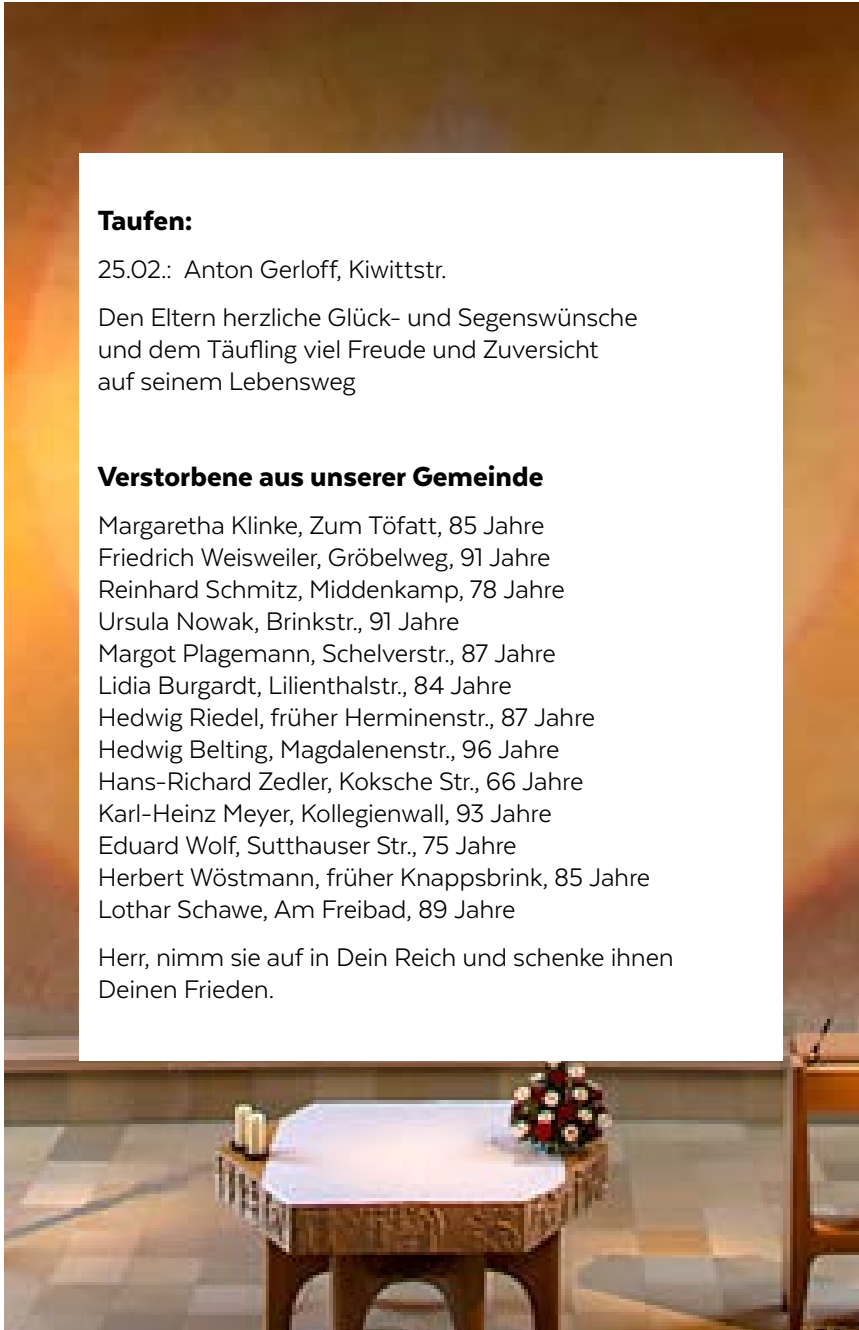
**Taufen:**

25.02.: Anton Gerloff, Kiwittstr.

Den Eltern herzliche Glück- und Segenswünsche und dem Täufling viel Freude und Zuversicht auf seinem Lebensweg

**Verstorbene aus unserer Gemeinde**

Margaretha Klinke, Zum Töfatt, 85 Jahre
Friedrich Weisweiler, Gröbelweg, 91 Jahre
Reinhard Schmitz, Middenkamp, 78 Jahre
Ursula Nowak, Brinkstr., 91 Jahre
Margot Plagemann, Schelverstr., 87 Jahre
Lidia Burgardt, Lilienthalstr., 84 Jahre
Hedwig Riedel, früher Herminenstr., 87 Jahre
Hedwig Belting, Magdalenenstr., 96 Jahre
Hans-Richard Zedler, Koksche Str., 66 Jahre
Karl-Heinz Meyer, Kollegienwall, 93 Jahre
Eduard Wolf, Sutthauser Str., 75 Jahre
Herbert Wöstmann, früher Knappsbrink, 85 Jahre
Lothar Schawe, Am Freibad, 89 Jahre

Herr, nimm sie auf in Dein Reich und schenke ihnen Deinen Frieden.